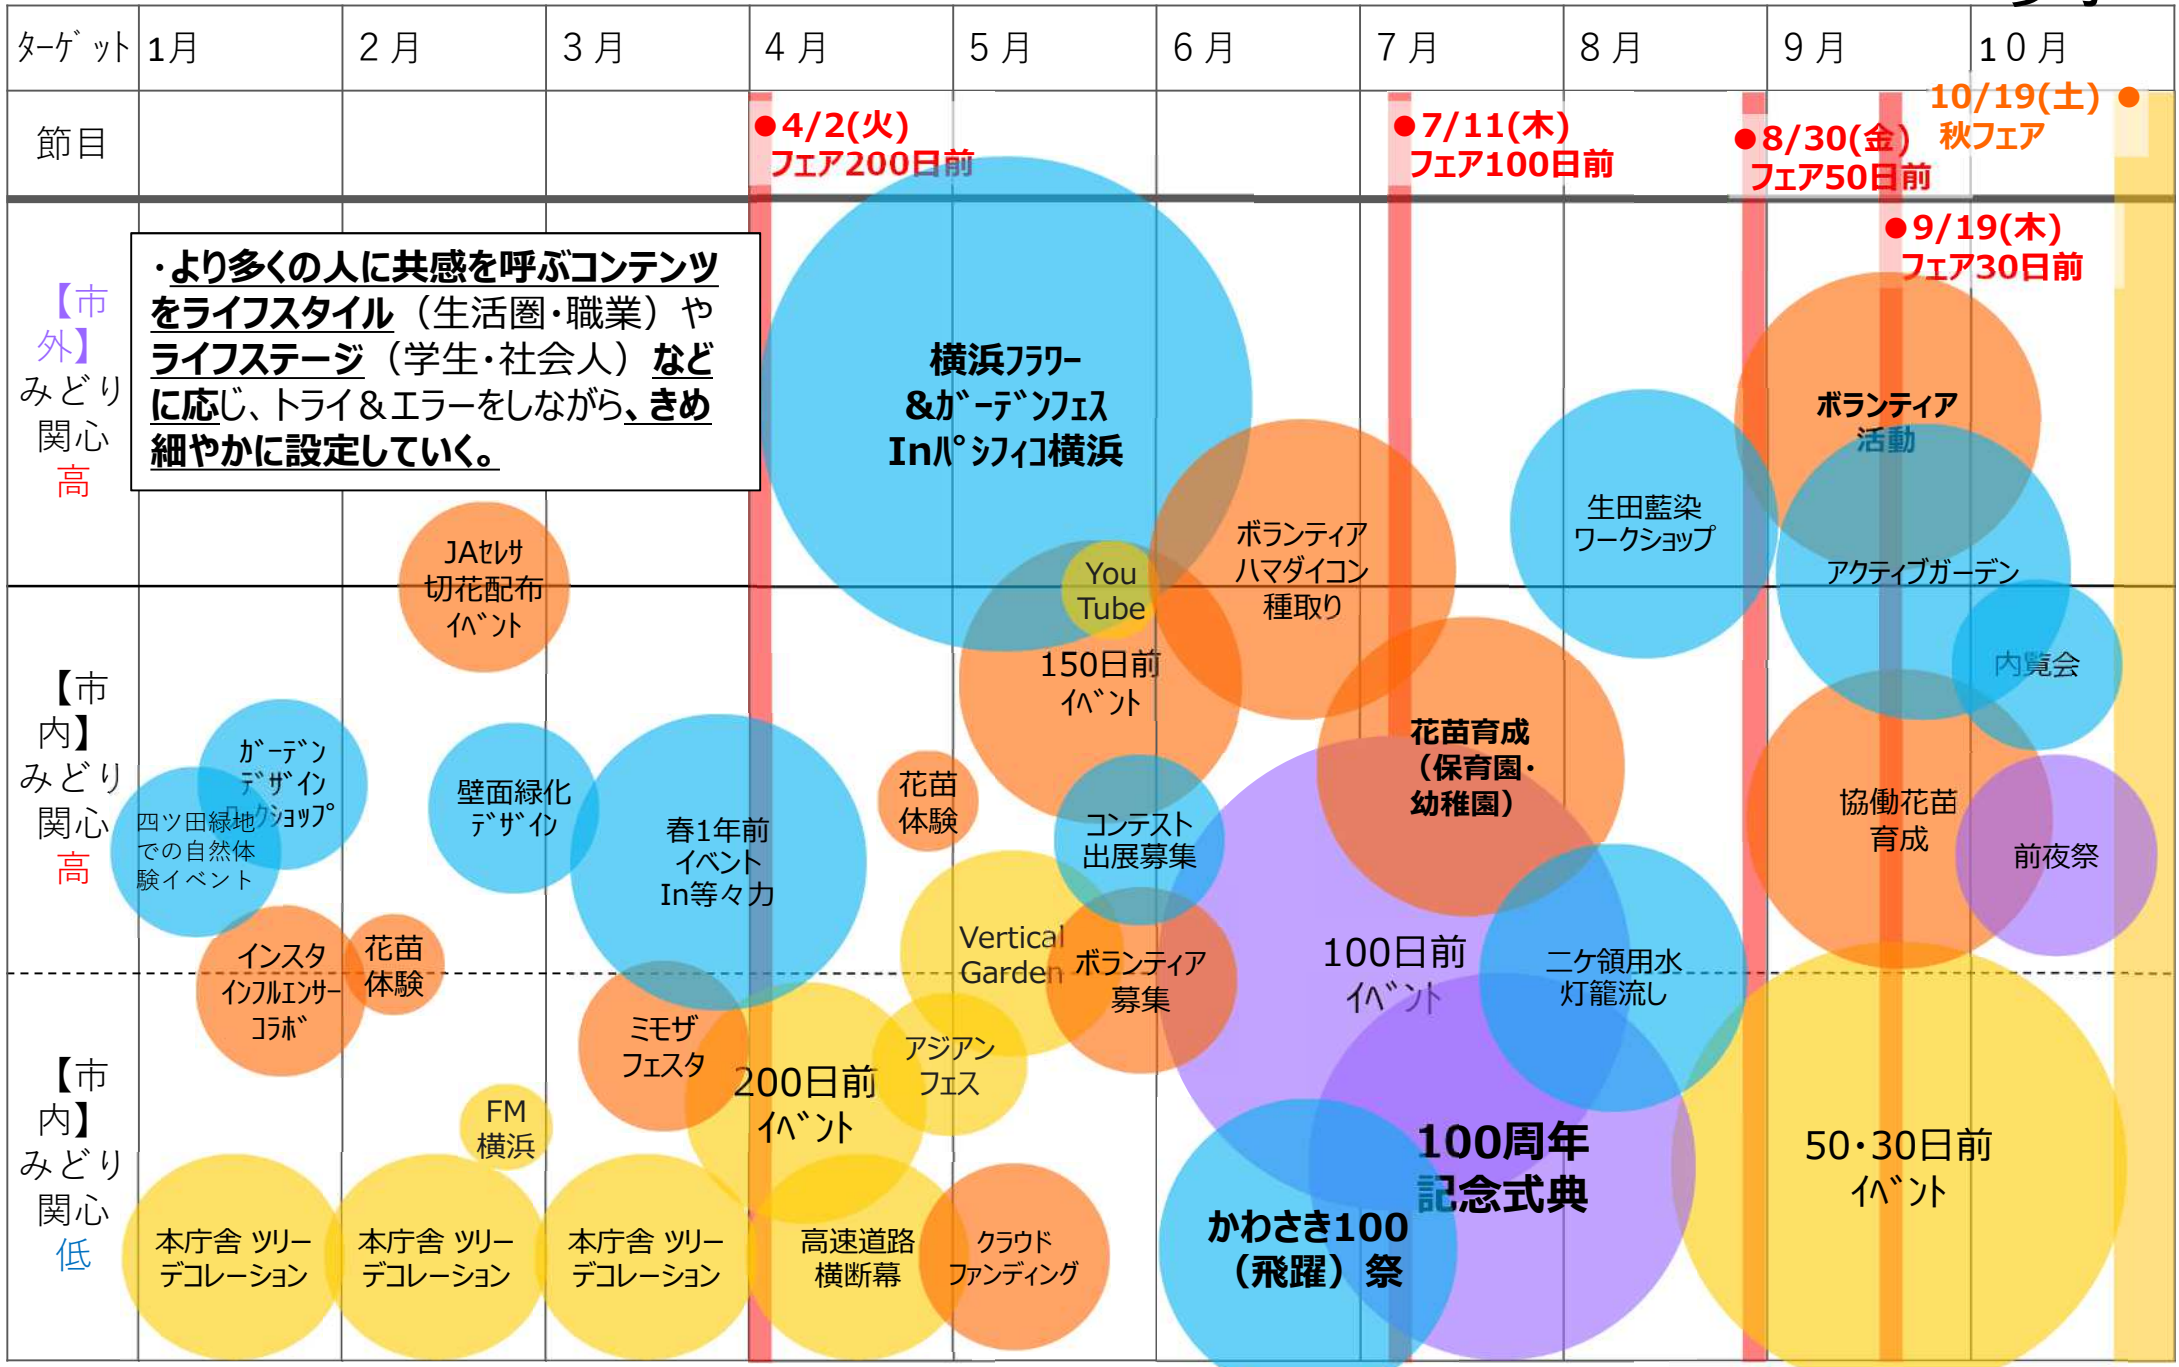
| ﾀｰｹﾞｯﾄ | 1月 | 2月 | 3月 | 4月 | 5月 | 6月 | 7月 | 8月 | 9月 | 10月 |
|---|---|---|---|---|---|---|---|---|---|---|
| 節目 | | | | ●4/2(火) フェア200日前 | | | ●7/11(木) フェア100日前 | | ●8/30(金) フェア50日前 | 10/19(土) ● 秋フェア |

●9/19(木) フェア30日前

【市外】みどり関心 高

【市内】みどり関心 高

【市内】みどり関心 低

・より多くの人に共感を呼ぶコンテンツをライフスタイル（生活圏・職業）やライフステージ（学生・社会人）などに応じ、トライ＆エラーをしながら、きめ細やかに設定していく。

横浜ﾌﾗﾜｰ &ｶﾞｰﾃﾞﾝﾌｪｽ Inﾊﾟｼﾌｨｺ横浜

ボランティア 活動

生田藍染 ワークショップ

ボランティア ハマダイコン 種取り

アクティブガーデン

JAｾﾚｻ 切花配布 ｲﾍﾞﾝﾄ

You Tube

150日前 ｲﾍﾞﾝﾄ

内覧会

花苗育成（保育園・幼稚園）

協働花苗 育成

前夜祭

ｶﾞｰﾃﾞﾝ ﾃﾞｻﾞｲﾝ ﾜｰｸｼｮｯﾌﾟ

四ツ田緑地での自然体験イベント

壁面緑化 ﾃﾞｻﾞｲﾝ

春1年前 イベント In等々力

花苗 体験

コンテスト 出展募集

Vertical Garden

ボランティア 募集

100日前 ｲﾍﾞﾝﾄ

二ケ領用水 灯籠流し

インスタ ｲﾝﾌﾙｴﾝｻｰ ｺﾗﾎﾞ

花苗 体験

ミモザ フェスタ

200日前 ｲﾍﾞﾝﾄ

アジアン フェス

FM 横浜

100周年 記念式典

50・30日前 ｲﾍﾞﾝﾄ

本庁舎 ツリー デコレーション

本庁舎 ツリー デコレーション

本庁舎 ツリー デコレーション

高速道路 横断幕

クラウド ファンディング

かわさき100（飛躍）祭